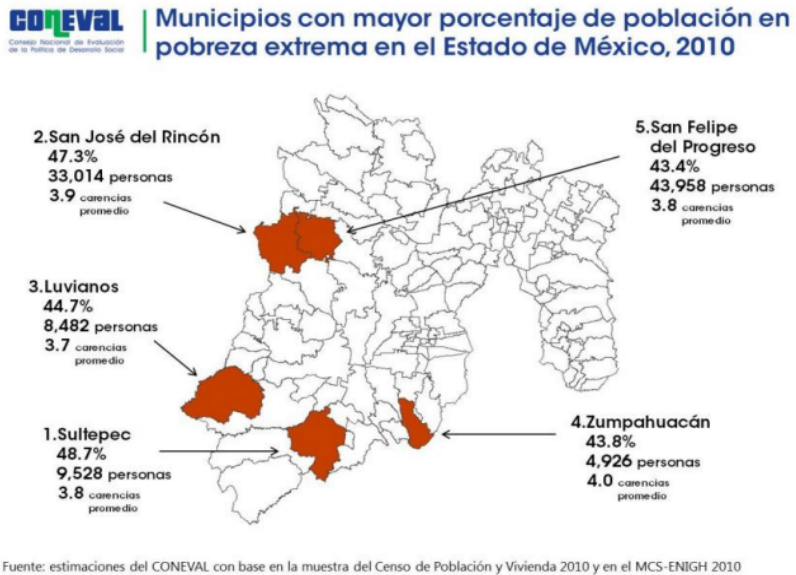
CONEVAL
Consejo Nacional de Evaluación de la Política de Desarrollo Social

Municipios con mayor porcentaje de población en pobreza extrema en el Estado de México, 2010

2.San José del Rincón
47.3%
33,014 personas
3.9 carencias promedio

5.San Felipe del Progreso
43.4%
43,958 personas
3.8 carencias promedio

3.Luvianos
44.7%
8,482 personas
3.7 carencias promedio

1.Sultepec
48.7%
9,528 personas
3.8 carencias promedio

4.Zumpahuacán
43.8%
4,926 personas
4.0 carencias promedio

Fuente: estimaciones del CONEVAL con base en la muestra del Censo de Población y Vivienda 2010 y en el MCS-ENIGH 2010